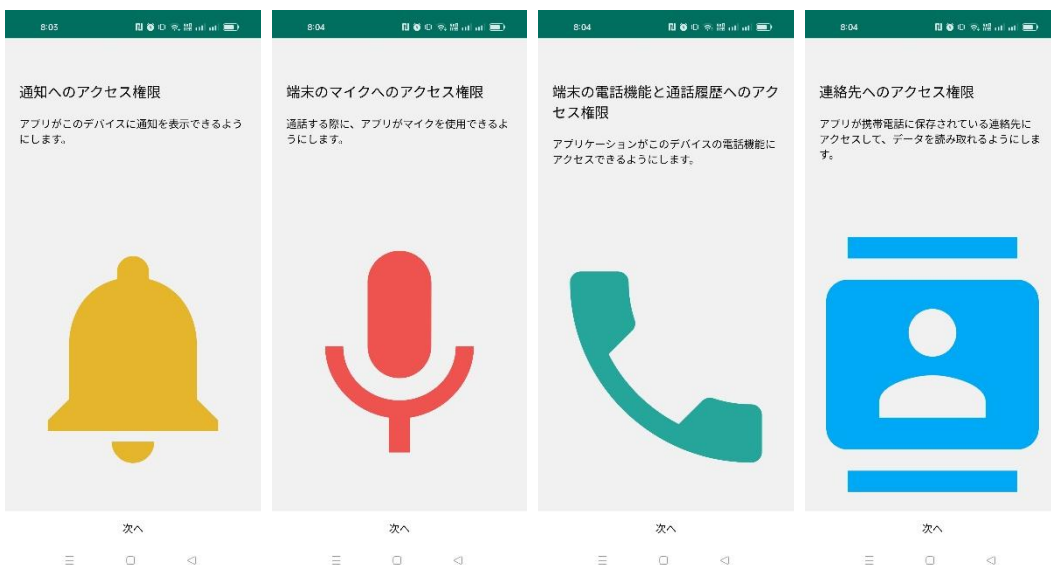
8:03

通知へのアクセス権限

アプリがこのデバイスに通知を表示できるようにします。

次へ

8:04

端末のマイクへのアクセス権限

通話する際に、アプリがマイクを使用できるようにします。

次へ

8:04

端末の電話機能と通話履歴へのアクセス権限

アプリケーションがこのデバイスの電話機能にアクセスできるようにします。

次へ

8:04

連絡先へのアクセス権限

アプリが携帯電話に保存されている連絡先にアクセスして、データを読み取れるようにします。

次へ